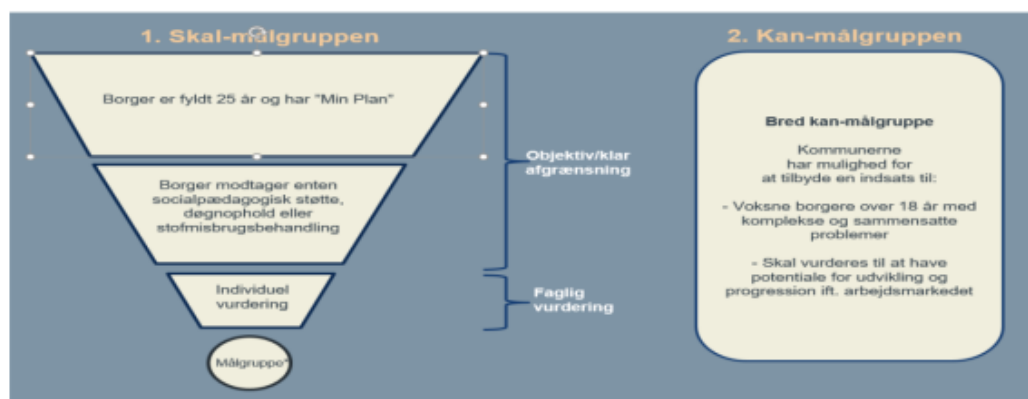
1. Skal-målgruppen

Borger er fyldt 25 år og har "Min Plan"

Borger modtager enten socialpædagogisk støtte, døgnophold eller stofmisbrugsbehandling

Individuel vurdering

Målgruppe*

Objektiv/klar afgrænsning

Faglig vurdering

2. Kan-målgruppen

Bred kan-målgruppe

Kommunerne har mulighed for at tilbyde en indsats til:

- Voksne borgere over 18 år med komplekse og sammensatte problemer

- Skal vurderes til at have potentiale for udvikling og progression ift. arbejdsmarkedet